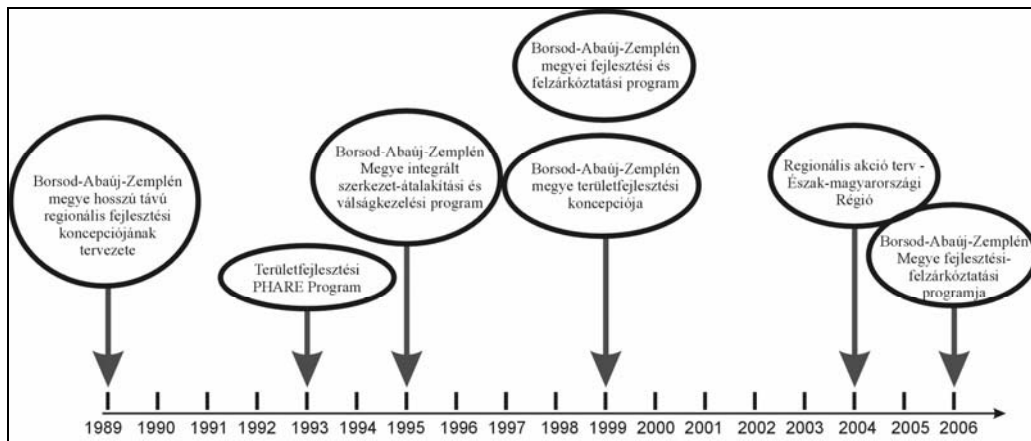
Borsod-Abaúj-Zemplén megye hosszú távú regionális fejlesztési koncepciójának tervezete

Területfejlesztési PHARE Program

Borsod-Abaúj-Zemplén Megye integrált szerkezet-átalakítási és válságkezelési program

Borsod-Abaúj-Zemplén megyei fejlesztési és felzárkóztatási program

Borsod-Abaúj-Zemplén megye területfejlesztési koncepciója

Regionális akció terv - Észak-magyarországi Régió

Borsod-Abaúj-Zemplén Megye fejlesztési-felzárkóztatási programja

1989 1990 1991 1992 1993 1994 1995 1996 1997 1998 1999 2000 2001 2002 2003 2004 2005 2006